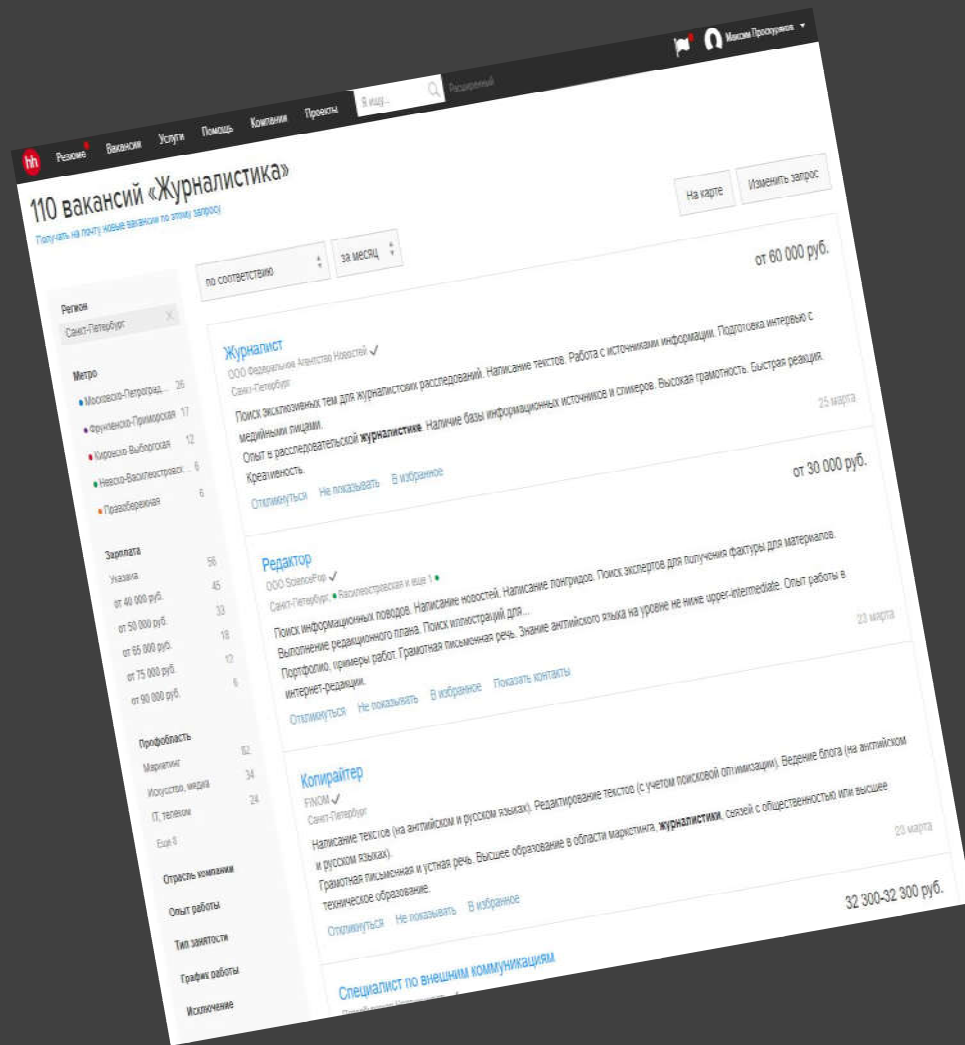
hh Резюме Вакансии Услуги Помощь Компании Проекты Я ищу... Расширенный

Максим Прокуркин

110 вакансий «Журналистика»

Получать на почту новые вакансии по этому запросу

На карте Изменить запрос

по соответствию за месяц

Регион
Санкт-Петербург

Метро
Московско-Петроградская 26
Фрунзенско-Приморская 17
Кировско-Выборгская 12
Невско-Василеостровская 6
Правобережная 6

Зарплата
Указана 56
от 40 000 руб. 45
от 50 000 руб. 33
от 65 000 руб. 18
от 75 000 руб. 12
от 90 000 руб. 6

Профобласть
Маркетинг 82
Искусство, медиа 34
IT, телеком 24
Еще 6

Отрасль компании

Опыт работы

Тип занятости

График работы

Исключение

от 60 000 руб.

Журналист
ООО Федеральное Агентство Новостей
Санкт-Петербург
Поиск эксклюзивных тем для журналистских расследований. Написание текстов. Работа с источниками информации. Подготовка интервью с медийными лицами.
Опыт в расследовательской журналистике. Наличие базы информационных источников и спикеров. Высокая грамотность. Быстрая реакция. Креативность.
25 марта
Откликнуться Не показывать В избранное

от 30 000 руб.

Редактор
ООО ScienceFop
Санкт-Петербург Василеостровская и еще 1
Поиск информационных поводов. Написание новостей. Написание лонгридов. Поиск экспертов для получения фактуры для материалов. Выполнение редакционного плана. Поиск иллюстраций для...
Портфолио, примеры работ. Грамотная письменная речь. Знание английского языка на уровне не ниже upper-intermediate. Опыт работы в интернет-редакции.
23 марта
Откликнуться Не показывать В избранное Показать контакты

Копирайтер
FINOM
Санкт-Петербург
Написание текстов (на английском и русском языках). Редактирование текстов (с учетом поисковой оптимизации). Ведение блога (на английском и русском языках).
Грамотная письменная и устная речь. Высшее образование в области маркетинга, журналистики, связей с общественностью или высшее техническое образование.
23 марта
Откликнуться Не показывать В избранное

32 300-32 300 руб.

Специалист по внешним коммуникациям
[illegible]